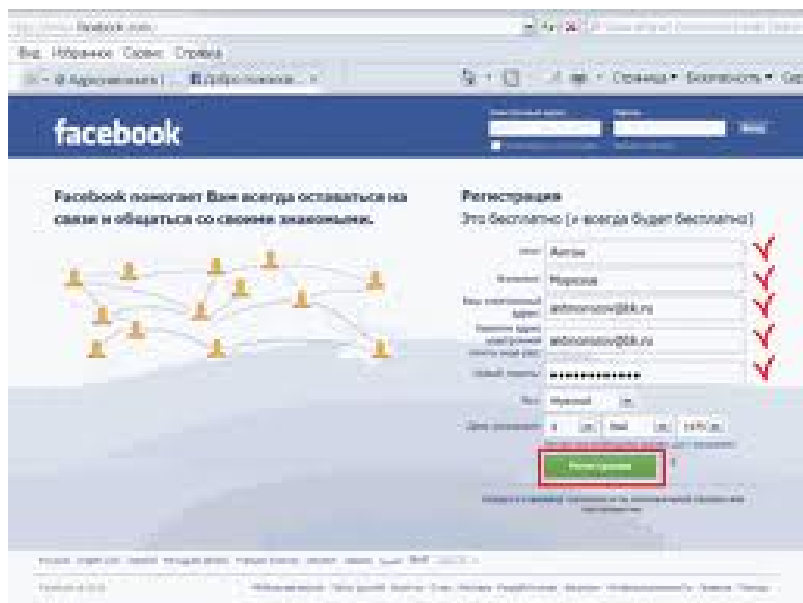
facebook

Facebook помогает Вам всегда оставаться на связи и общаться со своими знакомыми.

Регистрация
Это бесплатно (и всегда будет бесплатно)

Имя: Антон
Фамилия: Морозов
Ваш электронный адрес: antmorozov@bk.ru
Повторите адрес электронной почты: antmorozov@bk.ru
Новый пароль: ••••••••••••
Пол: Мужской
Дата рождения: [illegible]

Регистрация

Вид Избранное Сервис Справка
Страница ▾ Безопасность ▾